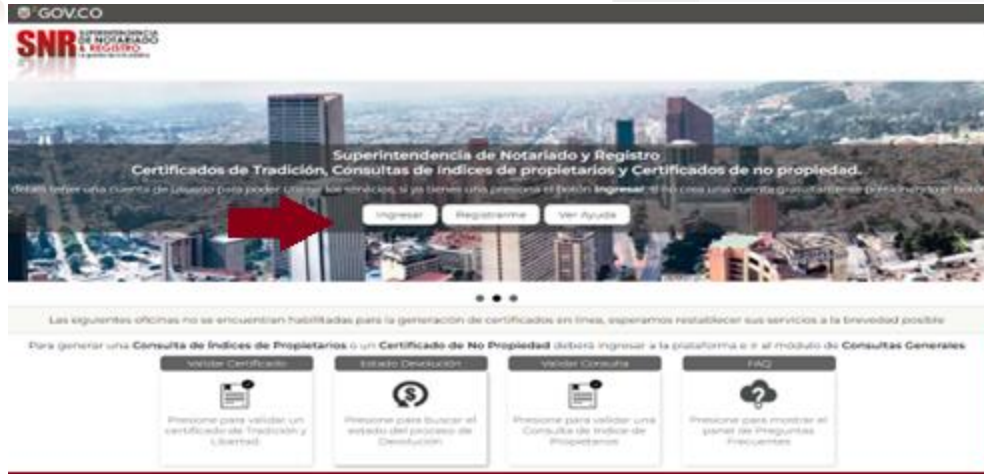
GOV.CO

SNR SUPERINTENDENCIA DE NOTARIADO & REGISTRO

Superintendencia de Notariado y Registro
Certificados de Tradición, Consultas de Índices de propietarios y Certificados de no propiedad.

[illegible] tener una cuenta de usuario para poder utilizar los servicios, si ya tienes una presiona el botón Ingresar, si no crea una cuenta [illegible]

Ingresar Registrarme Ver Ayuda

Las siguientes oficinas no se encuentran habilitadas para la generación de certificados en línea, esperamos restablecer sus servicios a la brevedad posible

Para generar una Consulta de Índices de Propietarios o un Certificado de No Propiedad deberá ingresar a la plataforma e ir al módulo de Consultas Generales

Validar Certificado
Presione para validar un certificado de Tradición y Libertad.

Estado Devolución
Presione para buscar el estado del proceso de Devolución

Validar Consulta
Presione para validar una Consulta de Índice de Propietarios

FAQ
Presione para mostrar el panel de Preguntas Frecuentes